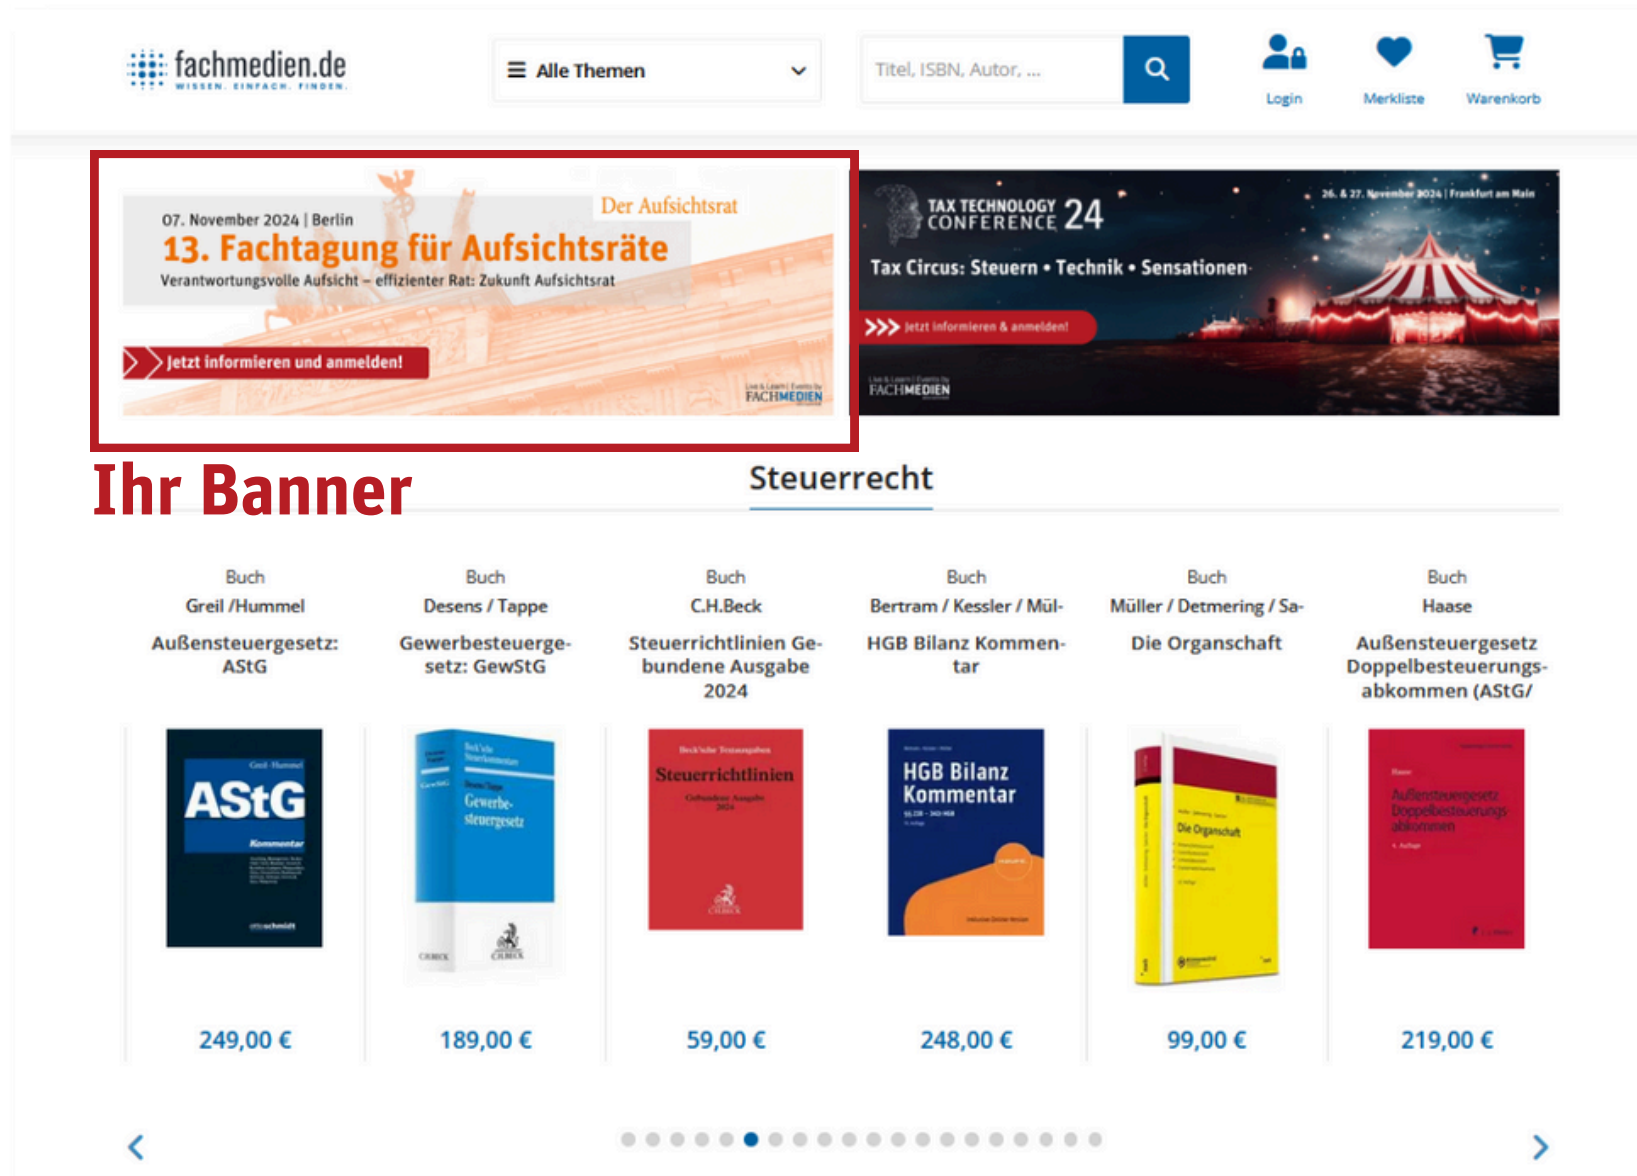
fachmedien.de
WISSEN. EINFACH. FINDEN.

Alle Themen

Titel, ISBN, Autor, ...

Login

Merkliste

Warenkorb

07. November 2024 | Berlin

Der Aufsichtsrat

13. Fachtagung für Aufsichtsräte

Verantwortungsvolle Aufsicht – effizienter Rat: Zukunft Aufsichtsrat

Jetzt informieren und anmelden!

FACHMEDIEN

TAX TECHNOLOGY CONFERENCE 24

26. & 27. November 2024 | Frankfurt am Main

Tax Circus: Steuern • Technik • Sensationen

Jetzt informieren & anmelden!

FACHMEDIEN

Ihr Banner

Steuerrecht

Buch
Greil /Hummel
Außensteuergesetz: AStG

Buch
Desens / Tappe
Gewerbesteuergesetz: GewStG

Buch
C.H.Beck
Steuerrichtlinien Gebundene Ausgabe 2024

Buch
Bertram / Kessler / Mül-
HGB Bilanz Kommentar

Buch
Müller / Detmering / Sa-
Die Organschaft

Buch
Haase
Außensteuergesetz Doppelbesteuerungsabkommen (AStG/

AStG
Kommentar

Gewerbesteuergesetz

Steuerrichtlinien

HGB Bilanz Kommentar

Die Organschaft

Außensteuergesetz Doppelbesteuerungsabkommen

249,00 €

189,00 €

59,00 €

248,00 €

99,00 €

219,00 €